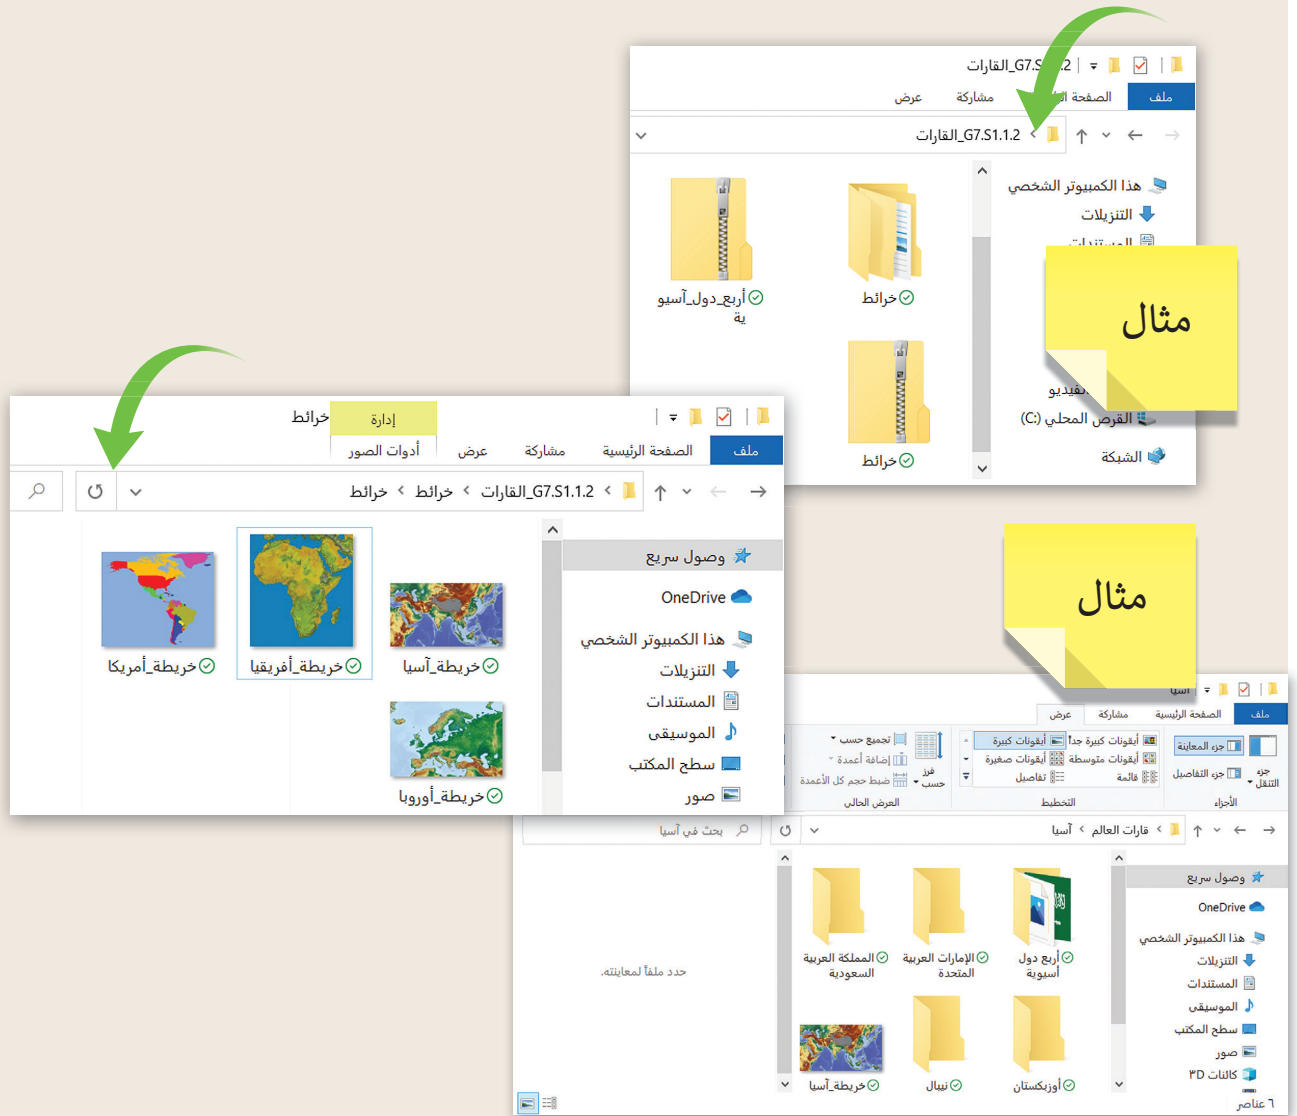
القارات_G7.S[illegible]2
ملف
الصفحة الرئيسية
مشاركة
عرض
القارات_G7.S1.1.2
هذا الكمبيوتر الشخصي
التنزيلات
المستندات
فيديو
القرص المحلي (C:)
الشبكة
أربع_دول_آسيوية
خرائط
خرائط
مثال

خرائط
إدارة
أدوات الصور
ملف
الصفحة الرئيسية
مشاركة
عرض
القارات_G7.S1.1.2 > خرائط > خرائط
وصول سريع
OneDrive
هذا الكمبيوتر الشخصي
التنزيلات
المستندات
الموسيقى
سطح المكتب
صور
خريطة_أمريكا
خريطة_أفريقيا
خريطة_آسيا
خريطة_أوروبا

مثال
آسيا
ملف
الصفحة الرئيسية
مشاركة
عرض
جزء التنقل
جزء المعاينة
جزء التفاصيل
الأجزاء
أيقونات كبيرة جداً
أيقونات كبيرة
أيقونات متوسطة
أيقونات صغيرة
قائمة
تفاصيل
التخطيط
فرز حسب
تجميع حسب
إضافة أعمدة
ضبط حجم كل الأعمدة
العرض الحالي
قارات العالم > آسيا
بحث في آسيا
وصول سريع
OneDrive
هذا الكمبيوتر الشخصي
التنزيلات
المستندات
الموسيقى
سطح المكتب
صور
كائنات 3D
٦ عناصر
أربع دول آسيوية
الإمارات العربية المتحدة
المملكة العربية السعودية
أوزبكستان
نيبال
خريطة_آسيا
حدد ملفاً لمعاينته.